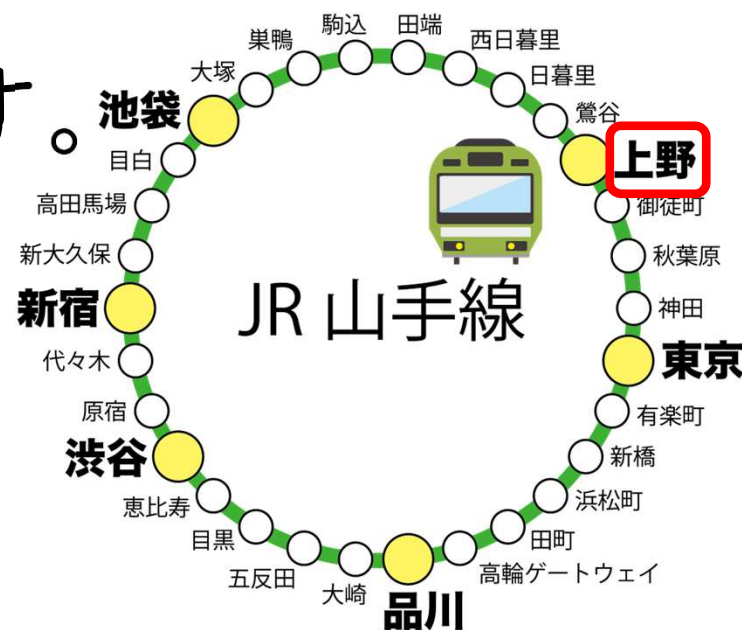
す。

JR 山手線

池袋
大塚
巣鴨
駒込
田端
西日暮里
日暮里
鶯谷
上野
御徒町
秋葉原
神田
東京
有楽町
新橋
浜松町
田町
高輪ゲートウェイ
品川
大崎
五反田
目黒
恵比寿
渋谷
原宿
代々木
新宿
新大久保
高田馬場
目白